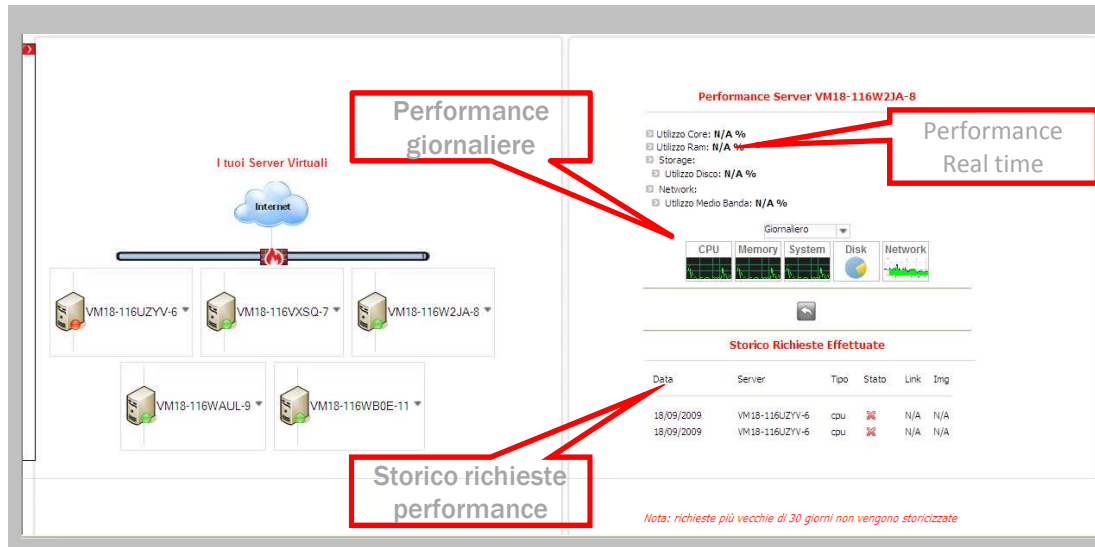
Performance giornaliere

I tuoi Server Virtuali

Internet

VM18-116UZYV-6
VM18-116VXSQ-7
VM18-116W2JA-8
VM18-116WAUL-9
VM18-116WB0E-11

Performance Server VM18-116W2JA-8

Performance Real time

Utilizzo Core: N/A %
Utilizzo Ram: N/A %
Storage:
Utilizzo Disco: N/A %
Network:
Utilizzo Medio Banda: N/A %

Giornaliero

CPU
Memory
System
Disk
Network

Storico Richieste Effettuate

| Data | Server | Tipo | Stato | Link | Img |
|---|---|---|---|---|---|
| 18/09/2009 | VM18-116UZYV-6 | cpu | | N/A | N/A |
| 18/09/2009 | VM18-116UZYV-6 | cpu | | N/A | N/A |

Storico richieste performance

Nota: richieste più vecchie di 30 giorni non vengono storicizzate